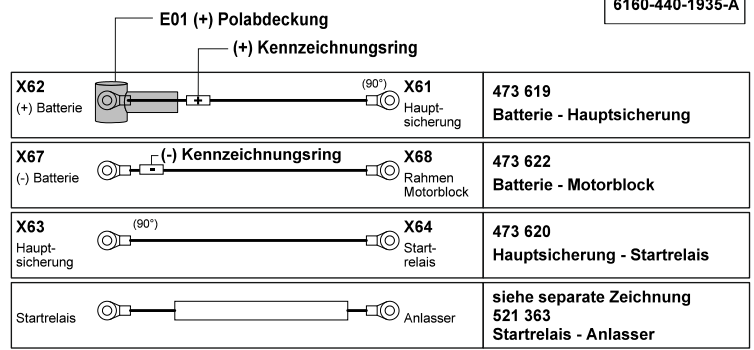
6160-440-1935-A

E01 (+) Polabdeckung

(+) Kennzeichnungsring

| | | |
|---|---|---|
| X62 (+) Batterie | + (90°) X61 Hauptsicherung | 473 619 Batterie - Hauptsicherung |
| X67 (-) Batterie | (-) Kennzeichnungsring - X68 Rahmen Motorblock | 473 622 Batterie - Motorblock |
| X63 Hauptsicherung | (90°) X64 Startrelais | 473 620 Hauptsicherung - Startrelais |
| Startrelais | Anlasser | siehe separate Zeichnung 521 363 Startrelais - Anlasser |